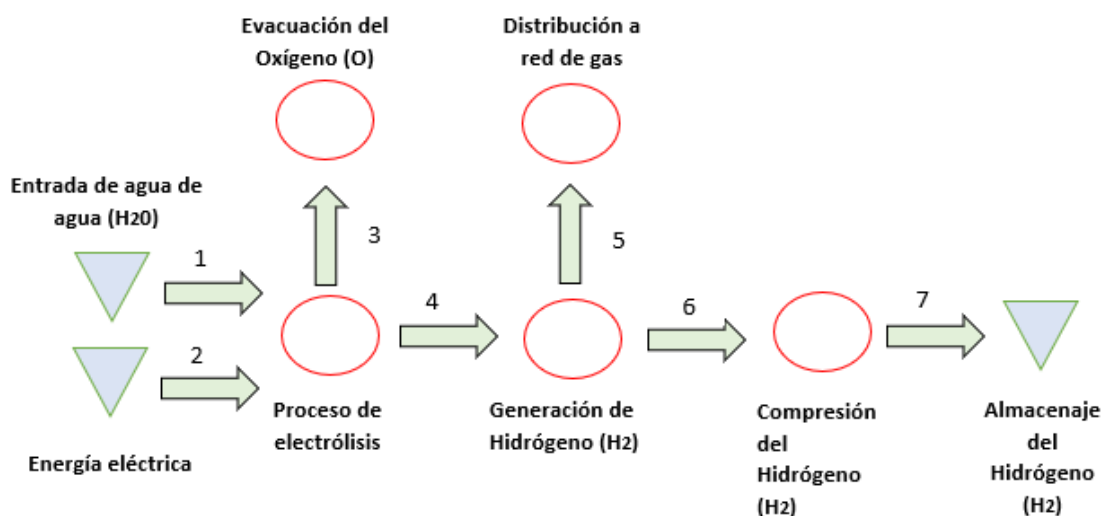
Evacuación del Oxígeno (O)

Distribución a red de gas

Entrada de agua de agua (H20)

1

2

3

4

5

6

7

Energía eléctrica

Proceso de electrólisis

Generación de Hidrógeno (H2)

Compresión del Hidrógeno (H2)

Almacenaje del Hidrógeno (H2)